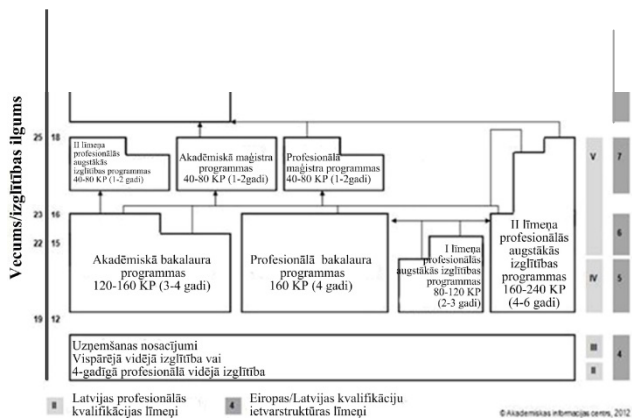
Vecums/izglītības ilgums

25 18

II līmeņa profesionālās augstākās izglītības programmas 40-80 KP (1-2 gadi)

Akadēmiskā maģistra programmas 40-80 KP (1-2gadi)

Profesionālā maģistra programmas 40-80 KP (1-2gadi)

V

7

23 16

22 15

Akadēmiskā bakalaura programmas 120-160 KP (3-4 gadi)

Profesionālā bakalaura programmas 160 KP (4 gadi)

I līmeņa profesionālās augstākās izglītības programmas 80-120 KP (2-3 gadi)

II līmeņa profesionālās augstākās izglītības programmas 160-240 KP (4-6 gadi)

6

IV

5

19 12

Uzņemšanas nosacījumi
Vispārējā vidējā izglītība vai
4-gadīgā profesionālā vidējā izglītība

III

II

4

II Latvijas profesionālās kvalifikācijas līmeņi

4 Eiropas/Latvijas kvalifikāciju ietvarstruktūras līmeņi

© Akadēmiskās informācijas centrs, 2012